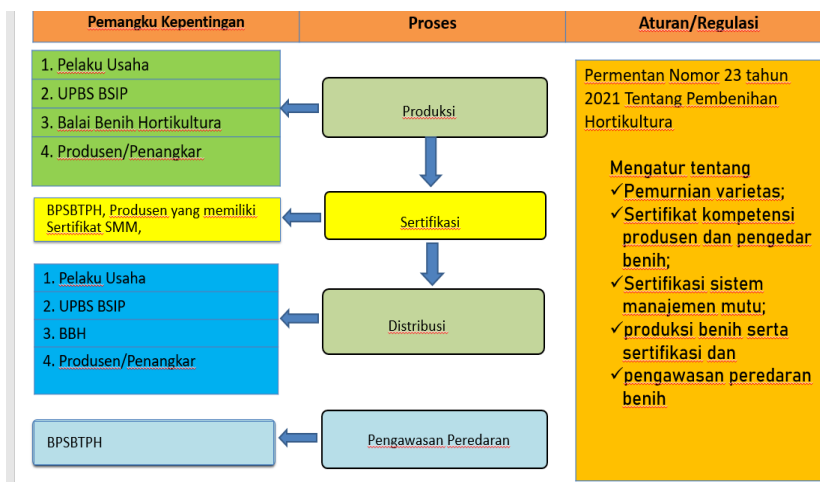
| Pemangku Kepentingan | Proses | Aturan/Regulasi |
|---|---|---|

1. Pelaku Usaha
2. UPBS BSIP
3. Balai Benih Hortikultura
4. Produsen/Penangkar

BPSBTPH, Produsen yang memiliki Sertifikat SMM,

1. Pelaku Usaha
2. UPBS BSIP
3. BBH
4. Produsen/Penangkar

BPSBTPH

Produksi

Sertifikasi

Distribusi

Pengawasan Peredaran

Permentan Nomor 23 tahun 2021 Tentang Pembenihan Hortikultura

Mengatur tentang
✓Pemurnian varietas;
✓Sertifikat kompetensi produsen dan pengedar benih;
✓Sertifikasi sistem manajemen mutu;
✓produksi benih serta sertifikasi dan
✓pengawasan peredaran benih